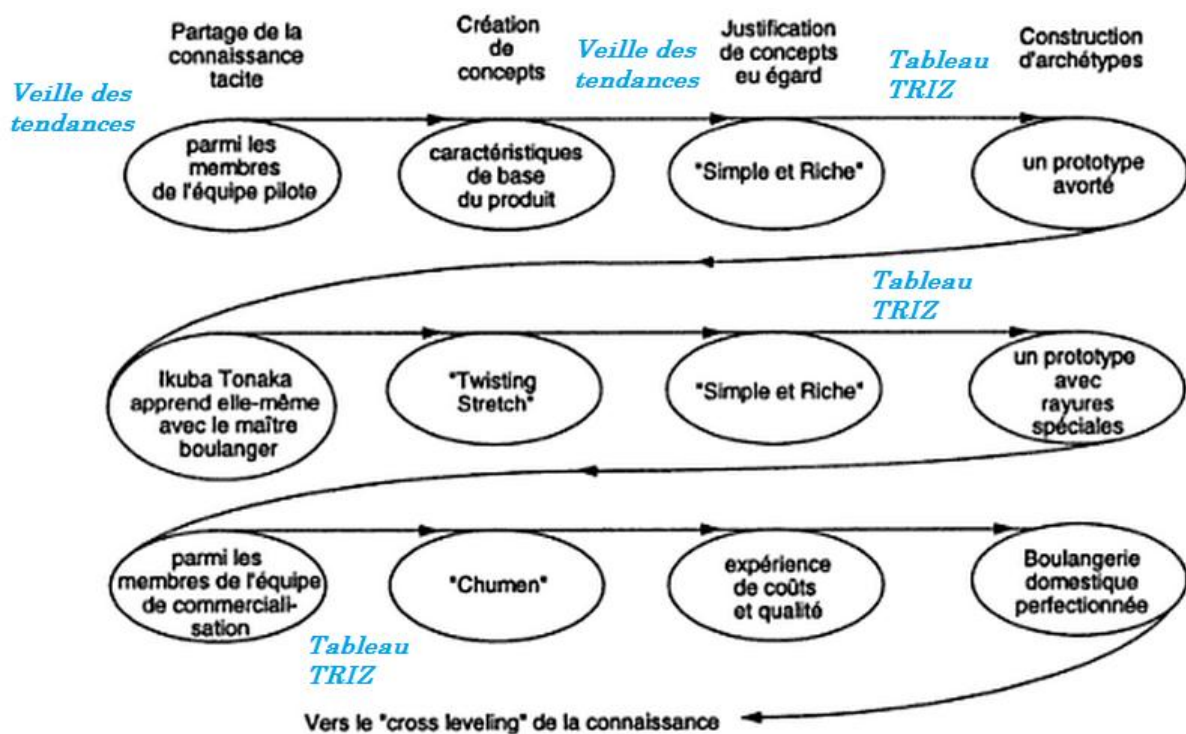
Partage de la connaissance tacite

Création de concepts

Justification de concepts eu égard

Construction d'archétypes

Veille des tendances

Veille des tendances

Tableau TRIZ

parmi les membres de l'équipe pilote

caractéristiques de base du produit

"Simple et Riche"

un prototype avorté

Tableau TRIZ

Ikuba Tonaka apprend elle-même avec le maître boulanger

"Twisting Stretch"

"Simple et Riche"

un prototype avec rayures spéciales

parmi les membres de l'équipe de commercialisation

"Chumen"

expérience de coûts et qualité

Boulangerie domestique perfectionnée

Tableau TRIZ

Vers le "cross leveling" de la connaissance